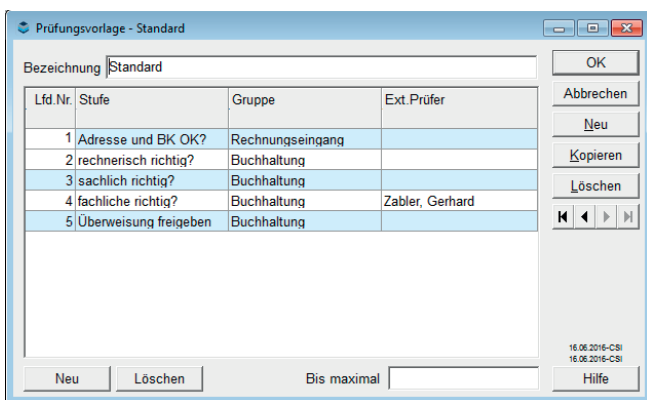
Prüfungsvorlage - Standard

Bezeichnung Standard

OK

Abbrechen

Neu

Kopieren

Löschen

| Lfd.Nr. | Stufe | Gruppe | Ext.Prüfer |
|---|---|---|---|
| 1 | Adresse und BK OK? | Rechnungseingang | |
| 2 | rechnerisch richtig? | Buchhaltung | |
| 3 | sachlich richtig? | Buchhaltung | |
| 4 | fachliche richtig? | Buchhaltung | Zabler, Gerhard |
| 5 | Überweisung freigeben | Buchhaltung | |

16.06.2016-CSI
16.06.2016-CSI

Neu Löschen Bis maximal Hilfe